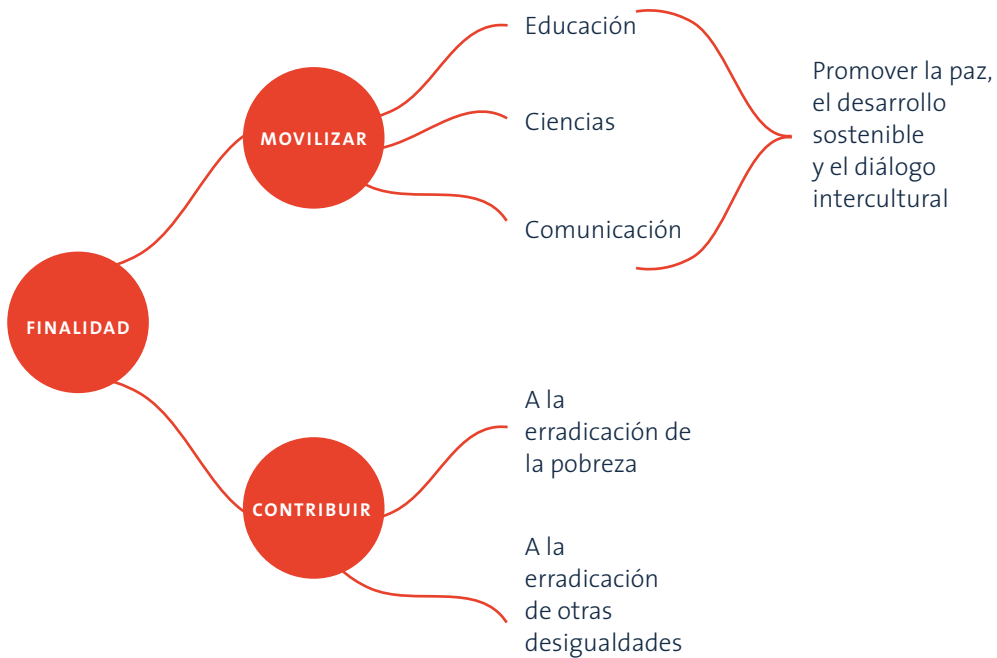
FINALIDAD

MOVILIZAR

Educación

Ciencias

Comunicación

Promover la paz, el desarrollo sostenible y el diálogo intercultural

CONTRIBUIR

A la erradicación de la pobreza

A la erradicación de otras desigualdades